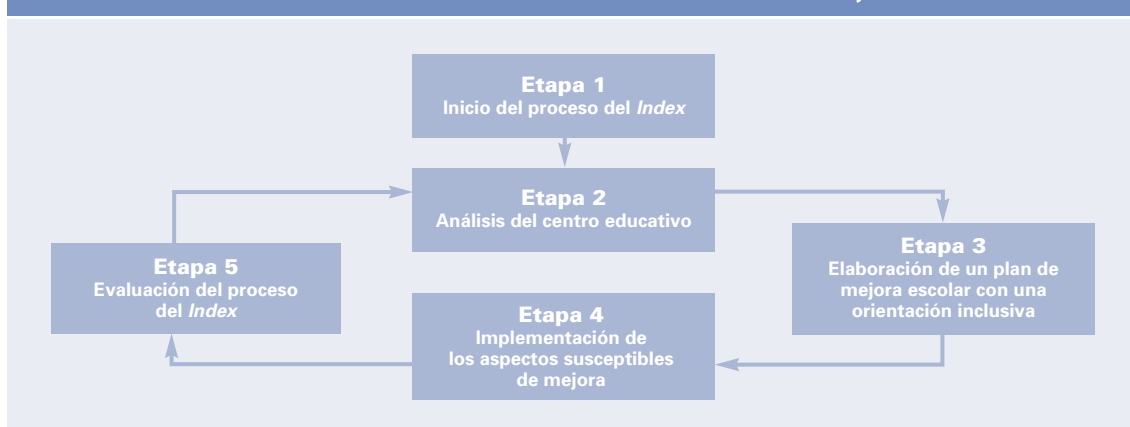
Etapa 1
Inicio del proceso del *Index*

Etapa 2
Análisis del centro educativo

Etapa 3
Elaboración de un plan de mejora escolar con una orientación inclusiva

Etapa 4
Implementación de los aspectos susceptibles de mejora

Etapa 5
Evaluación del proceso del *Index*